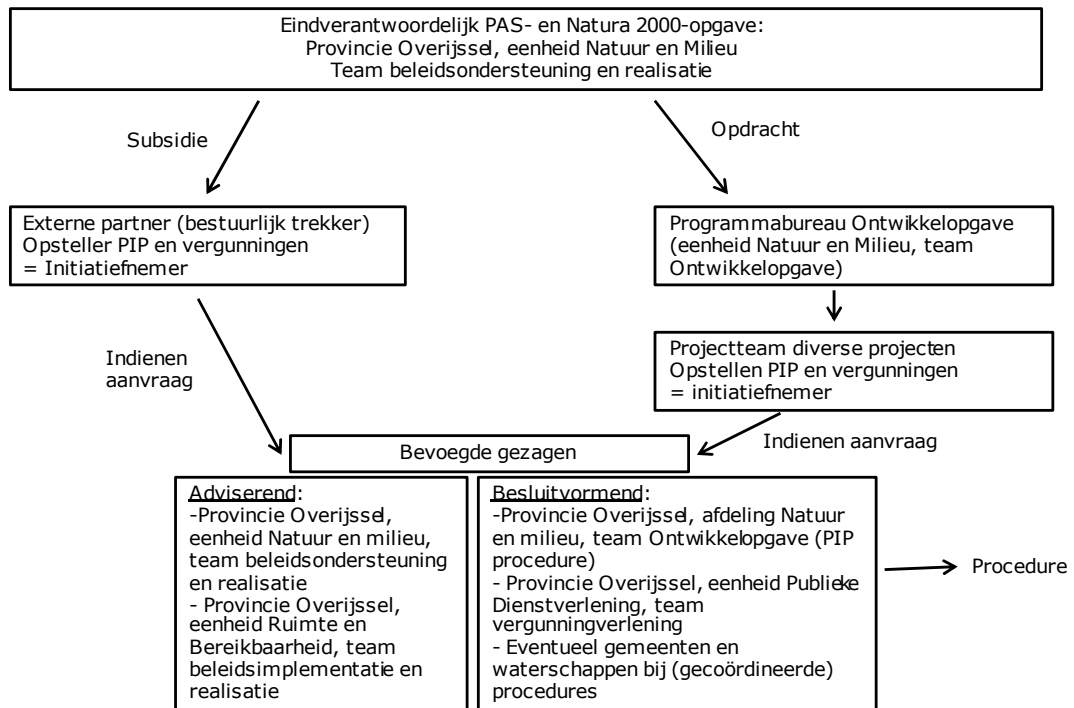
Eindverantwoordelijk PAS- en Natura 2000-opgave:
Provincie Overijssel, eenheid Natuur en Milieu
Team beleidsondersteuning en realisatie

Subsidie

Opdracht

Externe partner (bestuurlijk trekker)
Opsteller PIP en vergunningen
= Initiatiefnemer

Programmabureau Ontwikkelopgave (eenheid Natuur en Milieu, team Ontwikkelopgave)

Projectteam diverse projecten
Opstellen PIP en vergunningen
= initiatiefnemer

Indienen aanvraag

Indienen aanvraag

Bevoegde gezagen

Adviserend:
-Provincie Overijssel, eenheid Natuur en milieu, team beleidsondersteuning en realisatie
- Provincie Overijssel, eenheid Ruimte en Bereikbaarheid, team beleidsimplementatie en realisatie

Besluitvormend:
-Provincie Overijssel, afdeling Natuur en milieu, team Ontwikkelopgave (PIP procedure)
- Provincie Overijssel, eenheid Publieke Dienstverlening, team vergunningverlening
- Eventueel gemeenten en waterschappen bij (gecoördineerde) procedures

Procedure